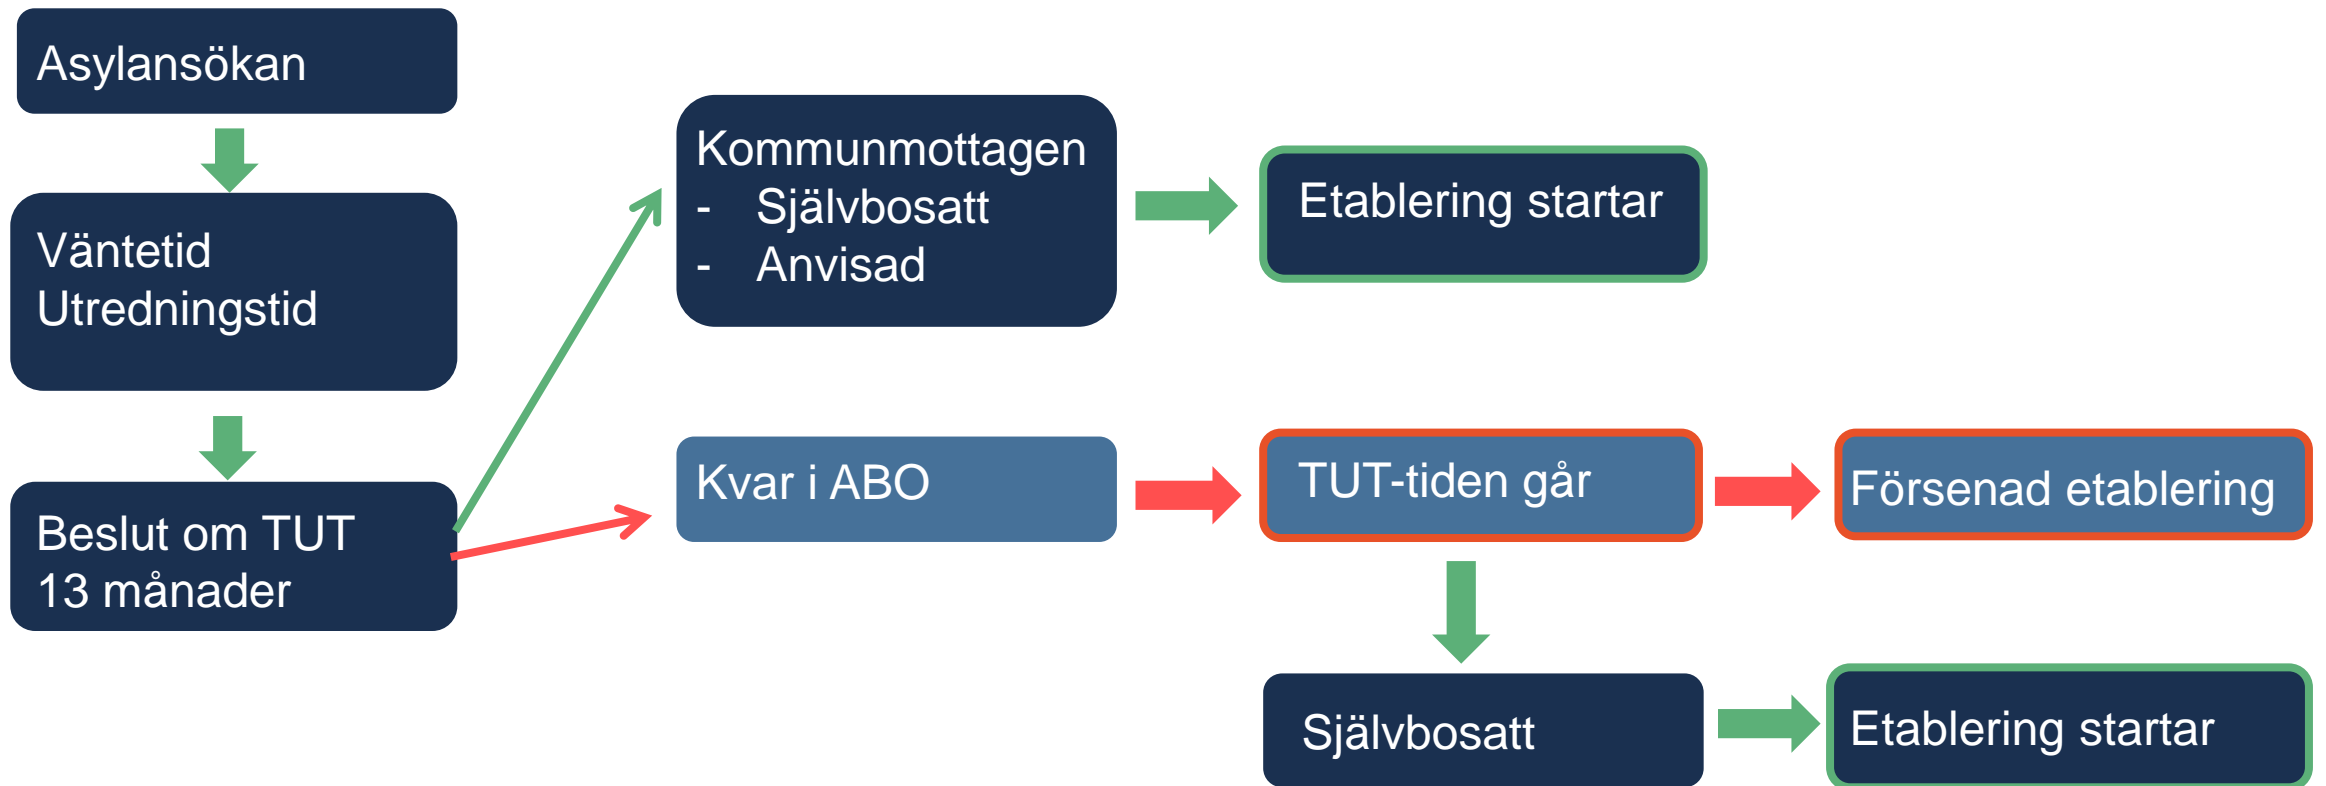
Asylansökan

Väntetid
Utredningstid

Beslut om TUT
13 månader

Kommunmottagen
- Självbosatt
- Anvisad

Etablering startar

Kvar i ABO

TUT-tiden går

Försenad etablering

Självbosatt

Etablering startar